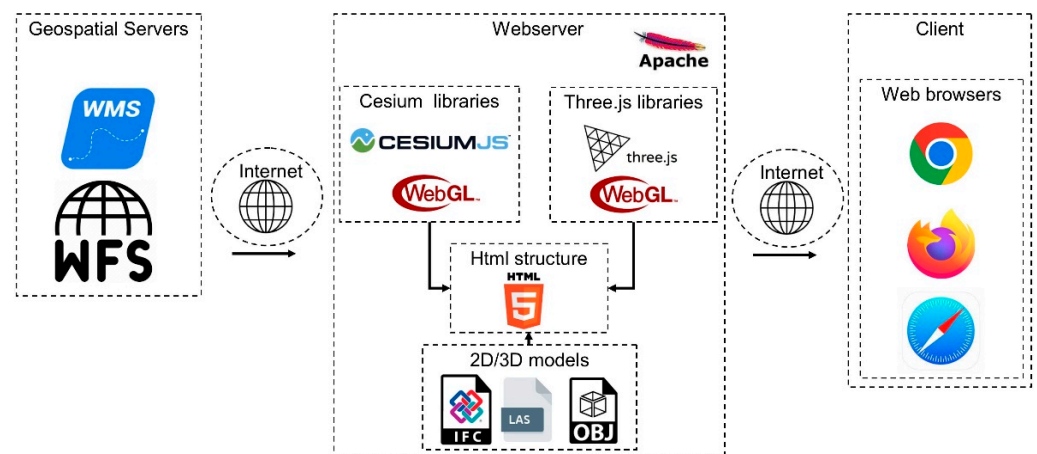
Geospatial Servers

WMS

WFS

Internet

Webserver

Apache

Cesium libraries

CESIUMJS

WebGL

Three.js libraries

three.js

WebGL

Html structure

HTML

5

2D/3D models

IFC

LAS

OBJ

Internet

Client

Web browsers